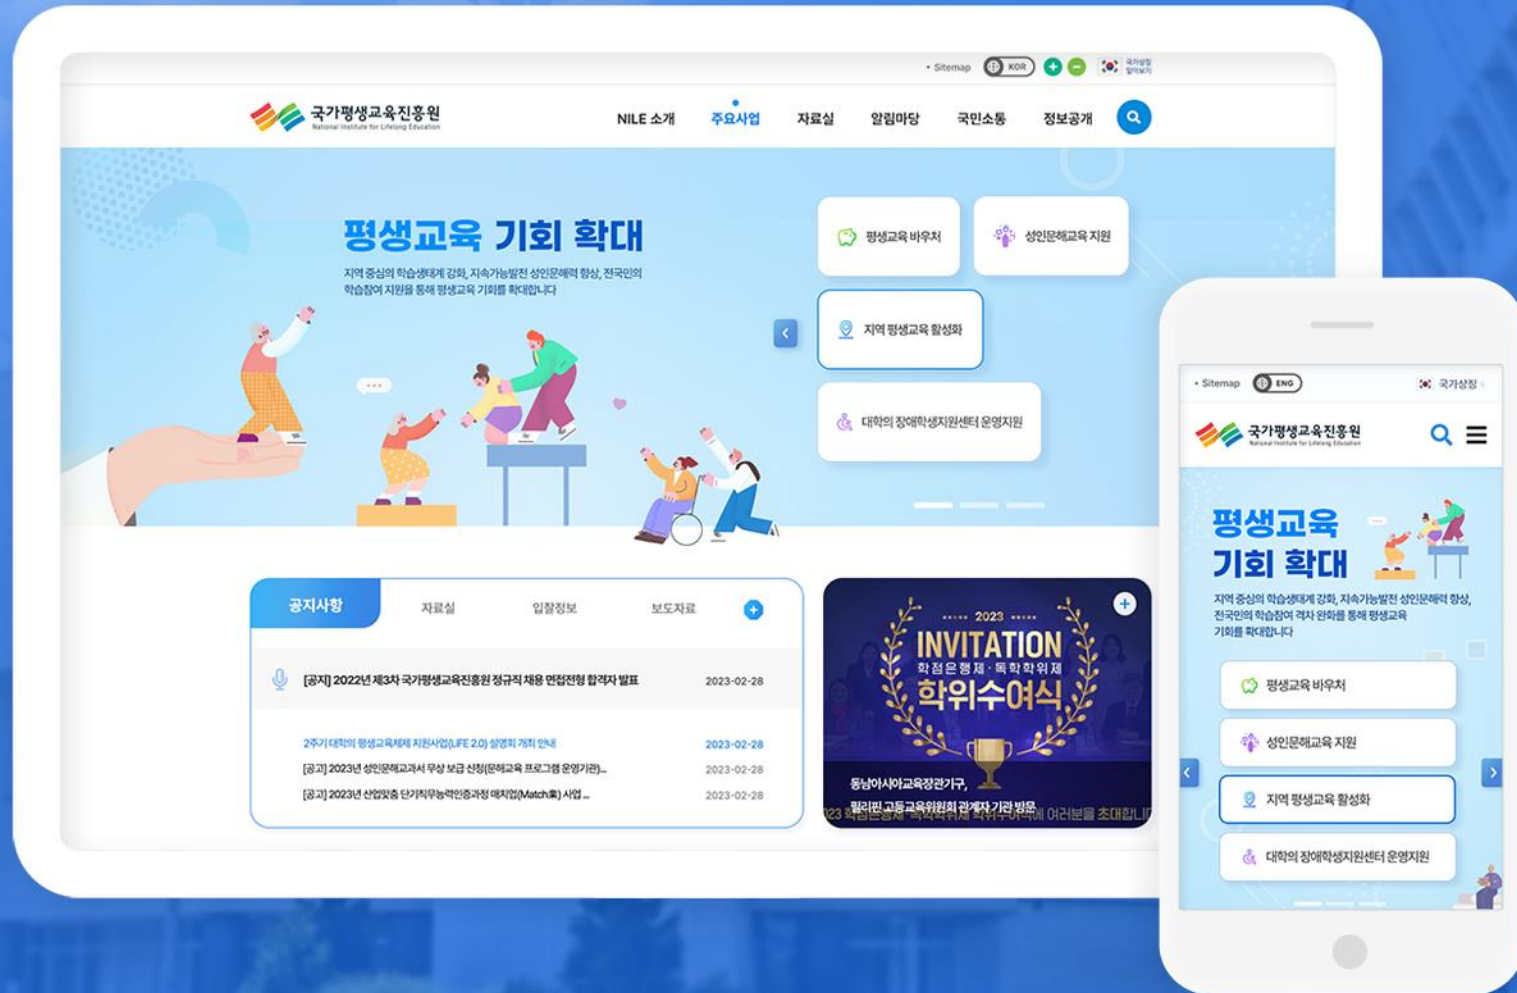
• Sitemap KOR 국가상징 알아보기

국가평생교육진흥원
National Institute for Lifelong Education

NILE 소개 주요사업 자료실 알림마당 국민소통 정보공개

평생교육 기회 확대

지역 중심의 학습생태계 강화, 지속가능발전 성인문해력 향상, 전국민의 학습참여 지원을 통해 평생교육 기회를 확대합니다

평생교육 바우처
성인문해교육 지원
지역 평생교육 활성화
대학의 장애학생지원센터 운영지원

공지사항 자료실 입찰정보 보도자료

[공지] 2022년 제3차 국가평생교육진흥원 정규직 채용 면접전형 합격자 발표 2023-02-28

2주기 대학의 평생교육체제 지원사업(LiFE 2.0) 설명회 개최 안내 2023-02-28

[공고] 2023년 성인문해교과서 무상 보급 신청(문해교육 프로그램 운영기관)... 2023-02-28

[공고] 2023년 산업맞춤 단기직무능력인증과정 매치업(Match業) 사업 ... 2023-02-28

2023
INVITATION
학점은행제 · 독학학위제
학위수여식

동남아시아교육장관기구,
필리핀 고등교육위원회 관계자 기관 방문

2023 학점은행제 · 독학학위제 학위수여식에 여러분을 초대합니다

• Sitemap ENG 국가상징

국가평생교육진흥원
National Institute for Lifelong Education

평생교육
기회 확대

지역 중심의 학습생태계 강화, 지속가능발전 성인문해력 향상, 전국민의 학습참여 격차 완화를 통해 평생교육 기회를 확대합니다

평생교육 바우처
성인문해교육 지원
지역 평생교육 활성화
대학의 장애학생지원센터 운영지원